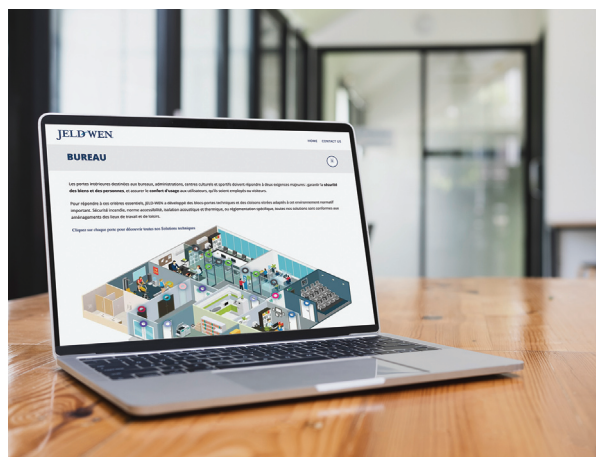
JELD-WEN

HOME CONTACT US

BUREAU

Les portes intérieures destinées aux bureaux, administrations, centres culturels et sportifs doivent répondre à deux exigences majeures : garantir la sécurité des biens et des personnes, et assurer le confort d'usage aux utilisateurs, qu'ils soient employés ou visiteurs.

Pour répondre à ces critères essentiels, JELD-WEN a développé des blocs-portes techniques et des cloisons vitrées adaptés à cet environnement normatif important. Sécurité incendie, norme accessibilité, isolation acoustique et thermique, ou réglementation spécifique, toutes nos solutions sont conformes aux aménagements des lieux de travail et de loisirs.

Cliquez sur chaque porte pour découvrir toutes nos Solutions techniques